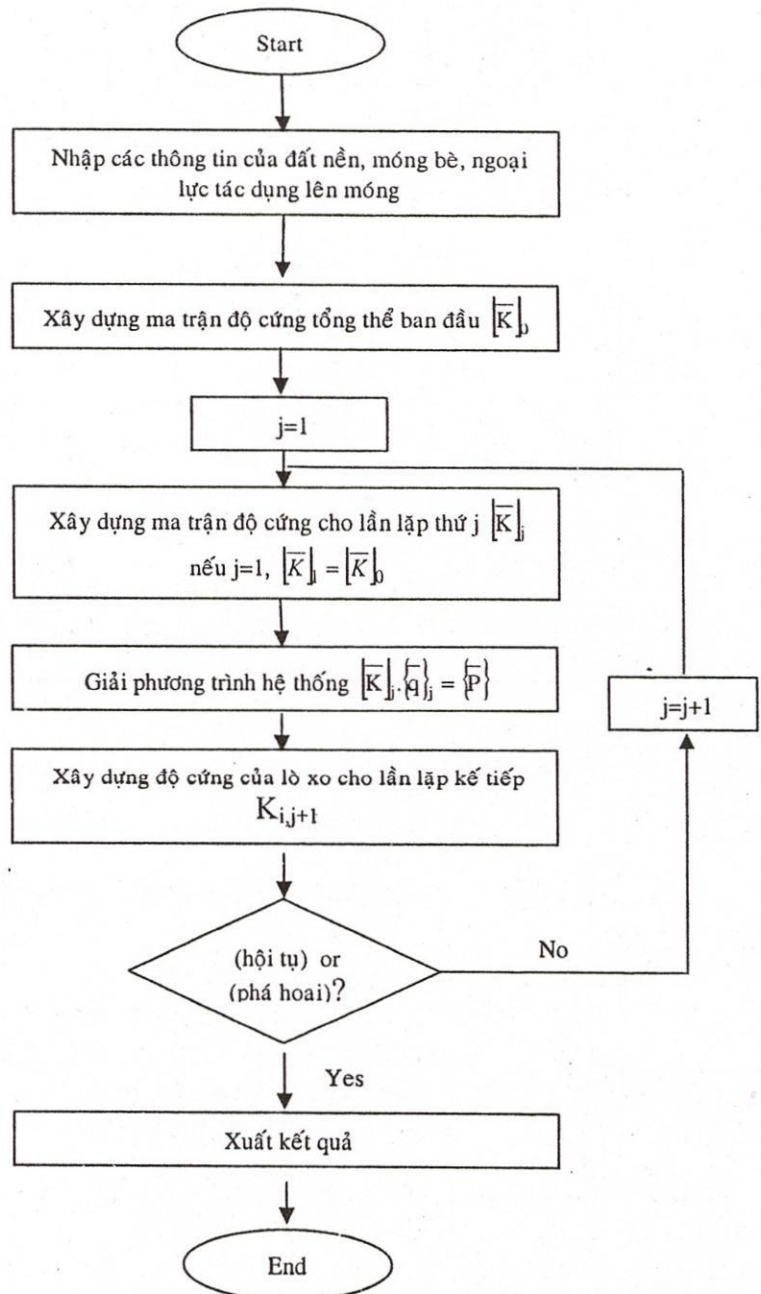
Start

Nhập các thông tin của đất nền, móng bè, ngoại lực tác dụng lên móng

Xây dựng ma trận độ cứng tổng thể ban đầu $\left[\overline{K}\right]_0$

j=1

Xây dựng ma trận độ cứng cho lần lặp thứ j $\left[\overline{K}\right]_j$
nếu j=1, $\left[\overline{K}\right]_1 = \left[\overline{K}\right]_0$

Giải phương trình hệ thống $\left[\overline{K}\right]_j . \left\{\overline{q}\right\}_j = \left\{\overline{P}\right\}$

j=j+1

Xây dựng độ cứng của lò xo cho lần lặp kế tiếp $K_{i,j+1}$

(hội tụ) or (phá hoại)?

No

Yes

Xuất kết quả

End